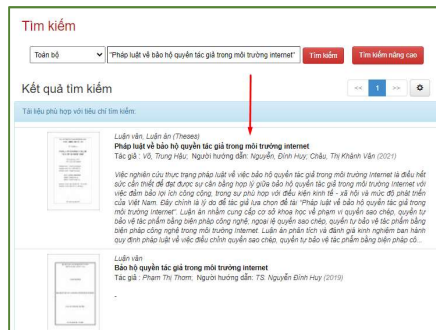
Tìm kiếm

Toàn bộ

"Pháp luật về bảo hộ quyền tác giả trong môi trường internet"

Tìm kiếm

Tìm kiếm nâng cao

Kết quả tìm kiếm

<< 1 >>

Tài liệu phù hợp với tiêu chí tìm kiếm:

Luận văn, Luận án (Theses)

Pháp luật về bảo hộ quyền tác giả trong môi trường internet

Tác giả : Võ, Trung Hậu; Người hướng dẫn: Nguyễn, Đình Huy; Châu, Thị Khánh Vân (2021)

Việc nghiên cứu thực trạng pháp luật về việc bảo hộ quyền tác giả trong môi trường Internet là điều hết sức cần thiết để đạt được sự cân bằng hợp lý giữa bảo hộ quyền tác giả trong môi trường Internet với việc đảm bảo lợi ích công cộng, trong sự phù hợp với điều kiện kinh tế - xã hội và mức độ phát triển của Việt Nam. Đây chính là lý do để tác giả lựa chọn đề tài "Pháp luật về bảo hộ quyền tác giả trong môi trường Internet". Luận án nhằm cung cấp cơ sở khoa học về phạm vi quyền sao chép, quyền tự bảo vệ tác phẩm bằng biện pháp công nghệ; ngoại lệ quyền sao chép, quyền tự bảo vệ tác phẩm bằng biện pháp công nghệ trong môi trường Internet. Luận án phân tích và đánh giá kinh nghiệm ban hành quy định pháp luật về việc điều chỉnh quyền sao chép, quyền tự bảo vệ tác phẩm bằng biện pháp cô...

Luận văn

Bảo hộ quyền tác giả trong môi trường internet

Tác giả : Phạm Thị Thơm; Người hướng dẫn: TS. Nguyễn Đình Huy (2019)

-